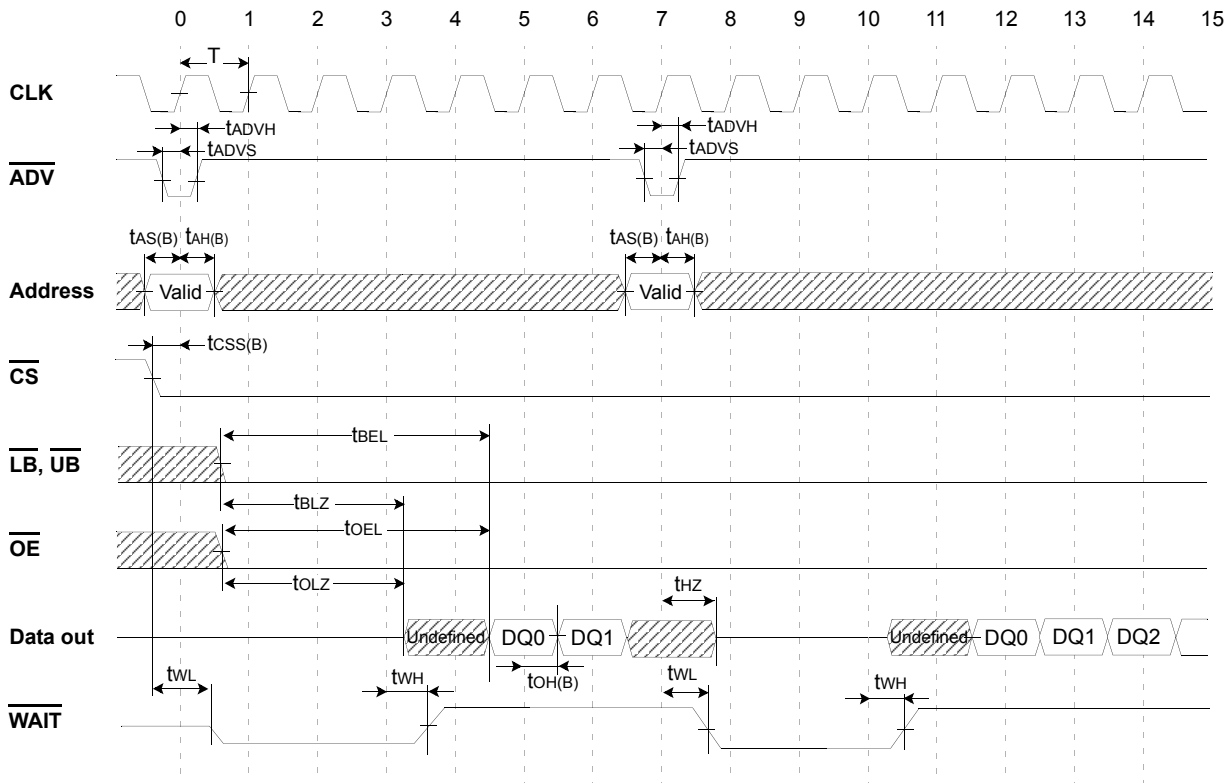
0 1 2 3 4 5 6 7 8 9 10 11 12 13 14 15

T

CLK

$t_{ADVH}$

$t_{ADVS}$

$t_{ADVH}$

$t_{ADVS}$

$\overline{ADV}$

$t_{AS(B)}$ $t_{AH(B)}$

$t_{AS(B)}$ $t_{AH(B)}$

Address

Valid

Valid

$t_{CSS(B)}$

$\overline{CS}$

$t_{BEL}$

$\overline{LB}$, $\overline{UB}$

$t_{BLZ}$

$t_{OEL}$

$\overline{OE}$

$t_{OLZ}$

$t_{HZ}$

Data out

Undefined DQ0 DQ1

Undefined DQ0 DQ1 DQ2

$t_{WL}$

$t_{WH}$

$t_{OH(B)}$

$t_{WL}$

$t_{WH}$

$\overline{WAIT}$